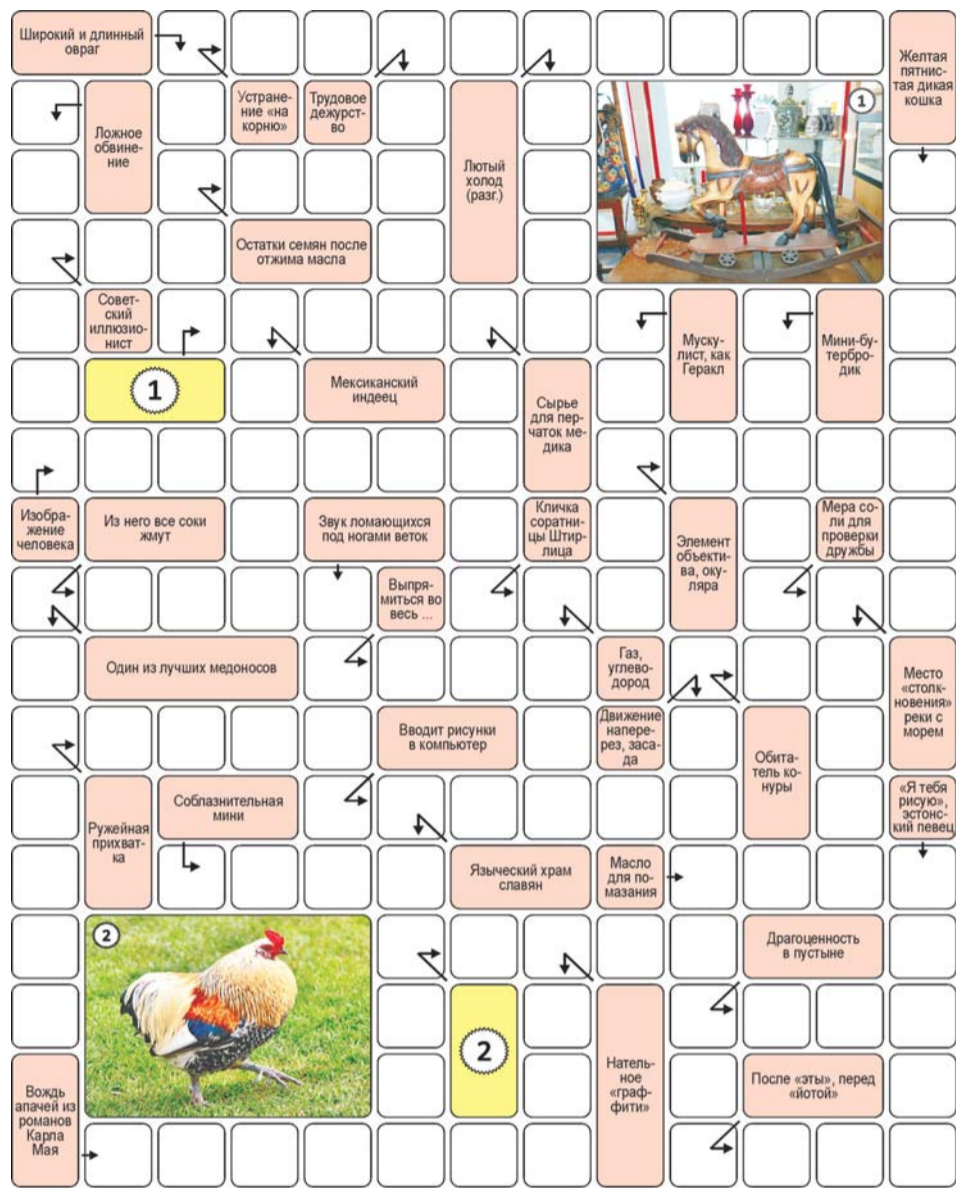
Широкий и длинный овраг

Желтая пятнистая дикая кошка

Ложное обвинение

Устранение «на корню»

Трудовое дежурство

Лютый холод (разг.)

1

Остатки семян после отжима масла

Советский иллюзионист

1

Мексиканский индеец

Сырье для перчаток медика

Мускулист, как Геракл

Мини-бутербродик

Изображение человека

Из него все соки жмут

Звук ломающихся под ногами веток

Кличка соратницы Штирлица

Элемент объектива, окуляра

Мера соли для проверки дружбы

Выпрямиться во весь ...

Один из лучших медоносов

Газ, углеводород

Место «столкновения» реки с морем

Вводит рисунки в компьютер

Движение наперерез, засада

Обитатель конуры

Ружейная прихватка

Соблазнительная мини

«Я тебя рисую», эстонский певец

Языческий храм славян

Масло для помазания

2

Драгоценность в пустыне

2

Нательное «граффити»

Вождь апачей из романов Карла Мая

После «эты», перед «йотой»